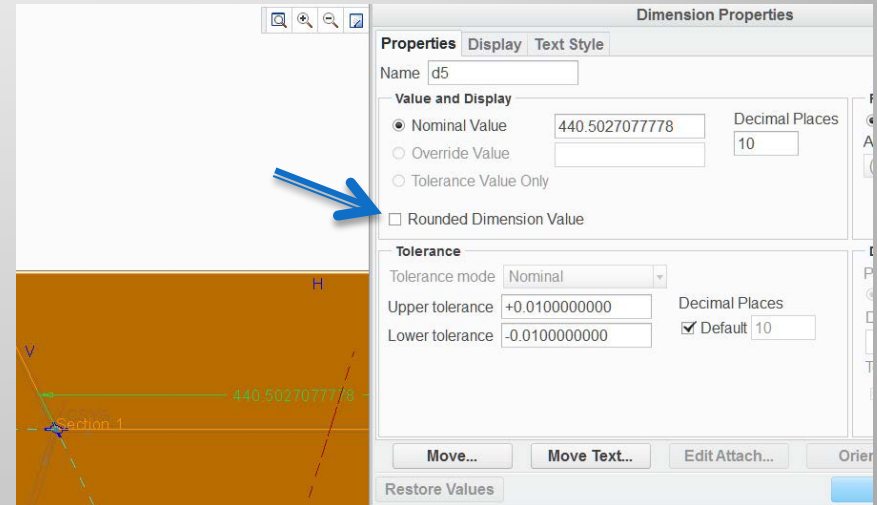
Dimension Properties

Properties | Display | Text Style

Name d5

Value and Display

Nominal Value 440.5027077778

Override Value

Tolerance Value Only

Decimal Places 10

Rounded Dimension Value

Tolerance

Tolerance mode Nominal

Upper tolerance +0.0100000000

Lower tolerance -0.0100000000

Decimal Places

Default 10

Move...

Move Text...

Edit Attach...

Orie

Restore Values

H

V

440.5027077778

Section 1